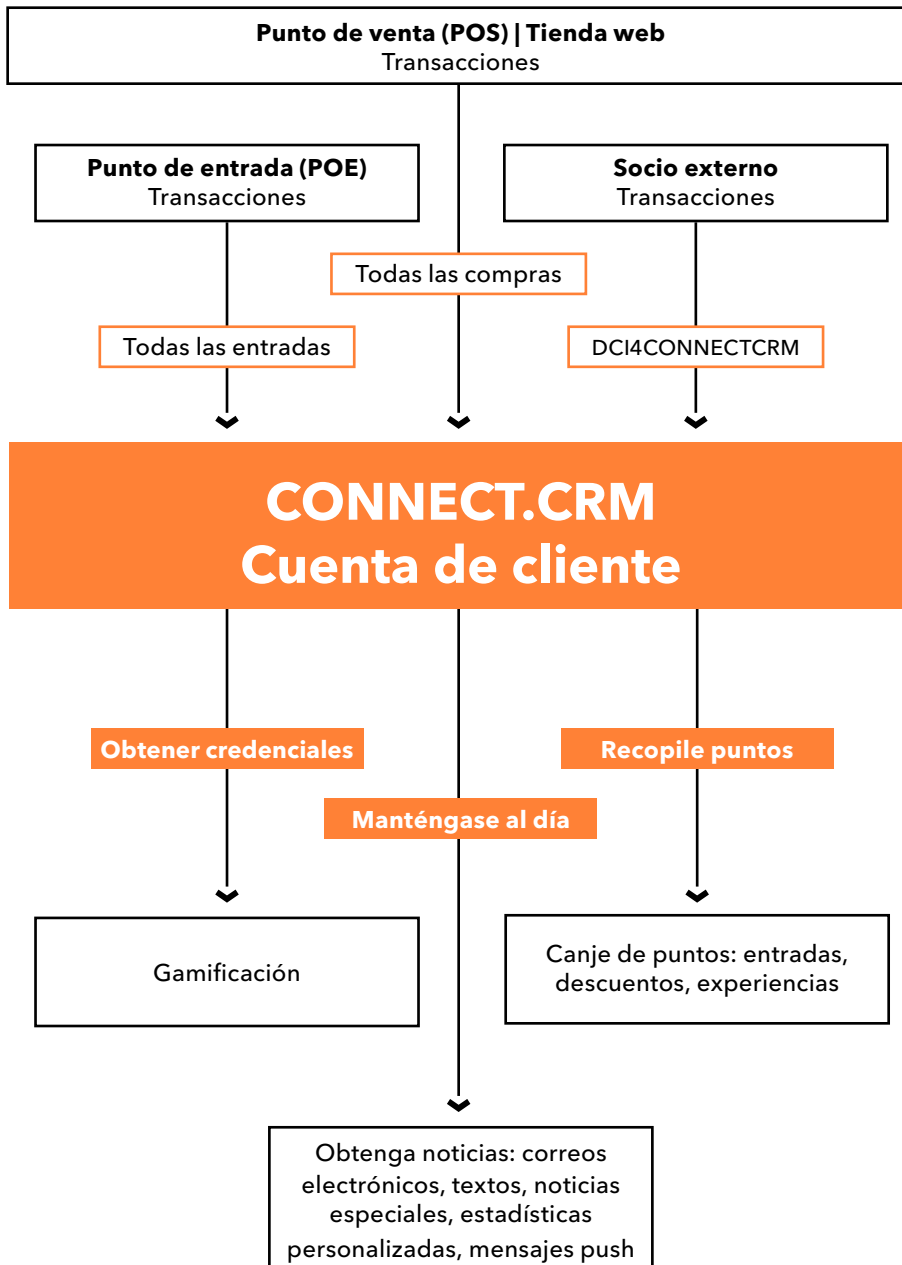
**Punto de venta (POS) | Tienda web**
Transacciones

**Punto de entrada (POE)**
Transacciones

**Socio externo**
Transacciones

Todas las compras

Todas las entradas

DCI4CONNECTCRM

**CONNECT.CRM**
**Cuenta de cliente**

**Obtener credenciales**

**Recopile puntos**

**Manténgase al día**

Gamificación

Canje de puntos: entradas, descuentos, experiencias

Obtenga noticias: correos electrónicos, textos, noticias especiales, estadísticas personalizadas, mensajes push